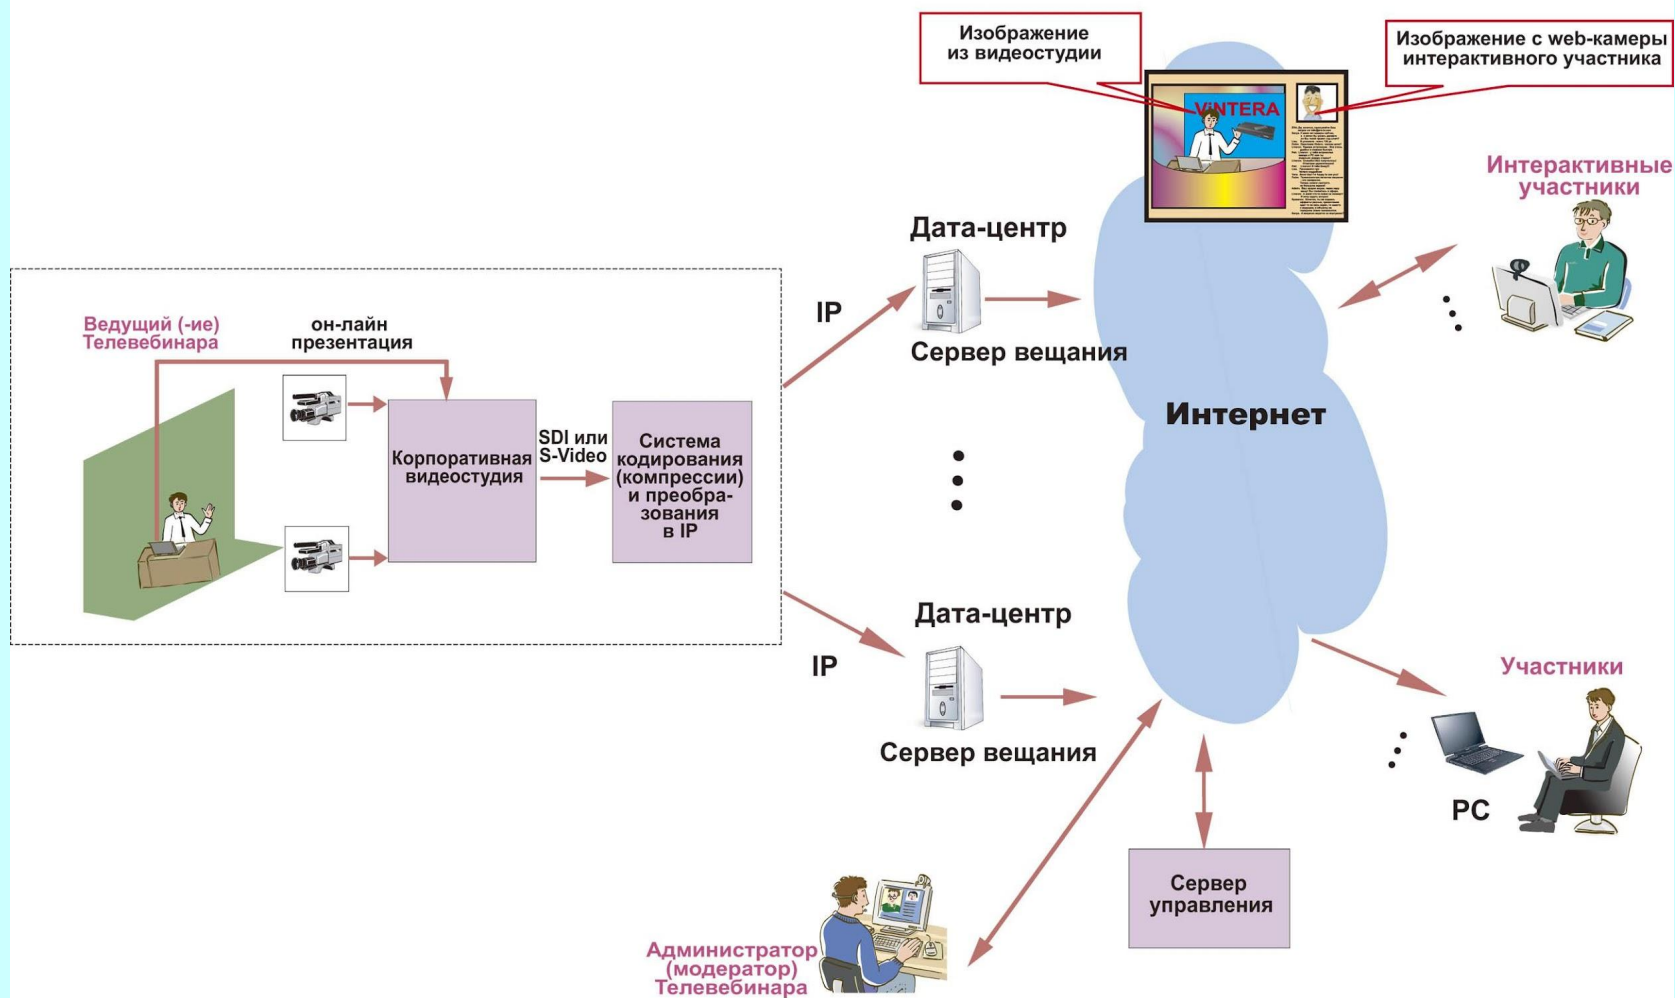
Изображение из видеостудии

Изображение с web-камеры интерактивного участника

VINTERA

Интерактивные участники

Дата-центр

IP

Сервер вещания

Ведущий (-ие) Телевебинара

он-лайн презентация

Корпоративная видеостудия

SDI или S-Video

Система кодирования (компрессии) и преобразования в IP

Интернет

Дата-центр

IP

Сервер вещания

Участники

PC

Сервер управления

Администратор (модератор) Телевебинара